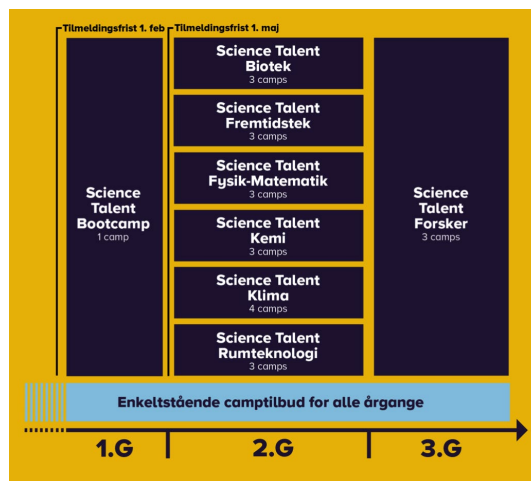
Tilmeldingsfrist 1. feb

Tilmeldingsfrist 1. maj

Science Talent Bootcamp
1 camp

Science Talent Biotek
3 camps

Science Talent Fremtidstek
3 camps

Science Talent Fysik-Matematik
3 camps

Science Talent Kemi
3 camps

Science Talent Klima
4 camps

Science Talent Rumteknologi
3 camps

Science Talent Forsker
3 camps

Enkeltstående camptilbud for alle årgange

1.G

2.G

3.G